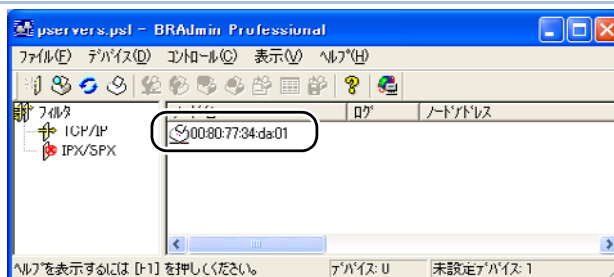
pservers.psl - BRAdmin Professional

ﾌｧｲﾙ(F) ﾃﾞﾊﾞｲｽ(D) ｺﾝﾄﾛｰﾙ(C) 表示(V) ﾍﾙﾌﾟ(H)

ﾌｨﾙﾀ
TCP/IP
IPX/SPX

ﾉｰﾄﾞ名 | ﾛｸﾞ | ﾉｰﾄﾞｱﾄﾞﾚｽ

00:80:77:34:da:01

ﾍﾙﾌﾟを表示するには [F1] を押してください。 ﾃﾞﾊﾞｲｽ: 0 未設定ﾃﾞﾊﾞｲｽ: 1